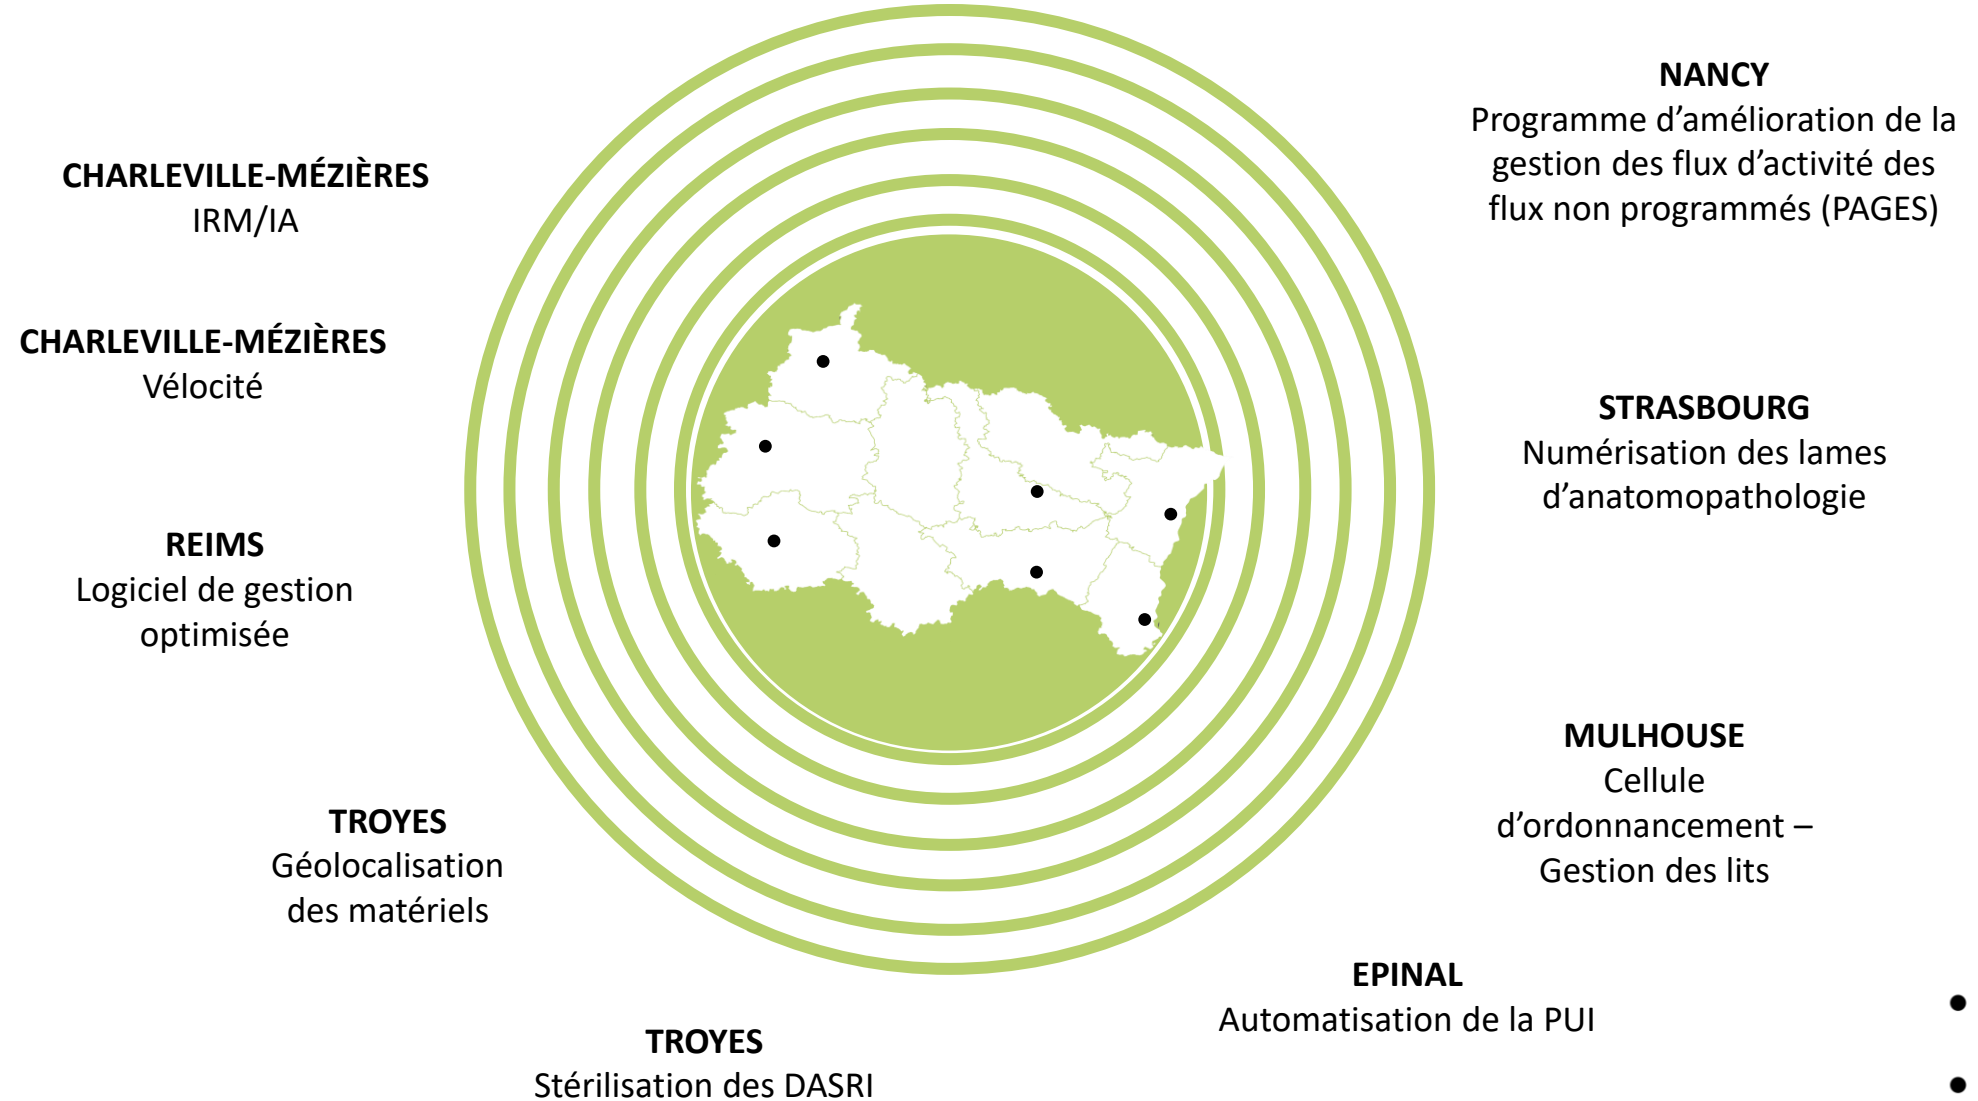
NANCY
Programme d’amélioration de la gestion des flux d’activité des flux non programmés (PAGES)

CHARLEVILLE-MÉZIÈRES
IRM/IA

CHARLEVILLE-MÉZIÈRES
Vélocité

STRASBOURG
Numérisation des lames d’anatomopathologie

REIMS
Logiciel de gestion optimisée

MULHOUSE
Cellule d’ordonnancement – Gestion des lits

TROYES
Géolocalisation des matériels

EPINAL
Automatisation de la PUI

TROYES
Stérilisation des DASRI